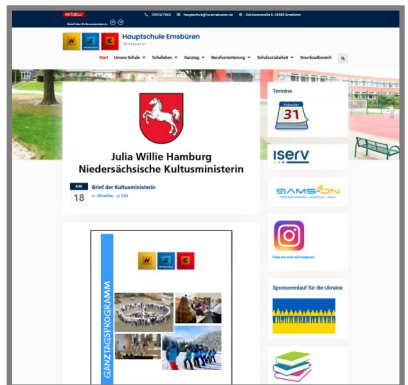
AKTUELL
Brief der Kultusministerin
05903/7460
hauptschule@emsbueren.de
Schulstraße 8, 48488 Emsbüren

Hauptschule Emsbüren
Willkommen!

Start
Unsere Schule
Schulleben
Ganztag
Berufsorientierung
Schulsozialarbeit
Downloadbereich

Julia Willie Hamburg
Niedersächsische Kultusministerin

AUG
18
Brief der Kultusministerin
Aktuelles
Edit

GANZTAGSPROGRAMM

Termine
31

iserv

SAMSON

Folge uns auch auf Instagram

Sponsorenlauf für die Ukraine